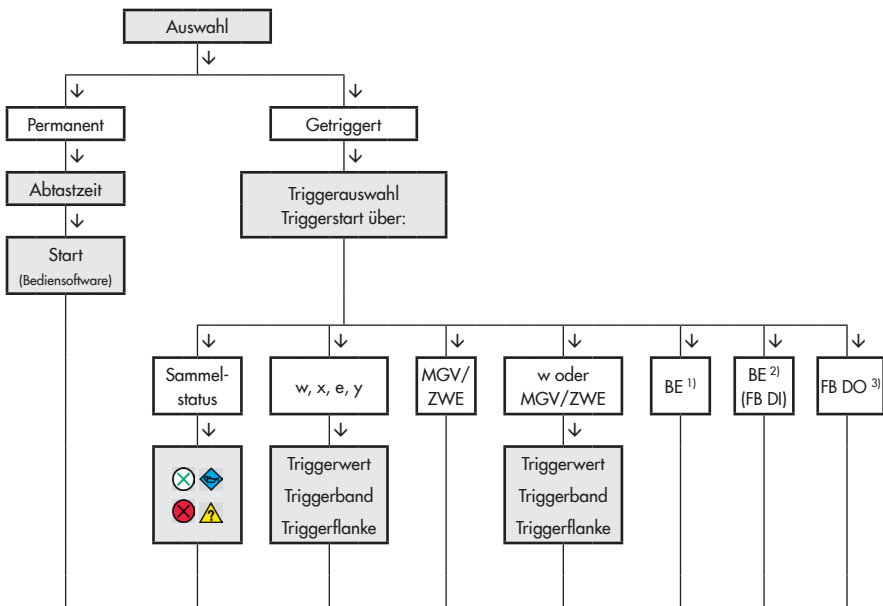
Auswahl

Permanent

Abtastzeit

Start
(Bediensoftware)

Getriggert

Triggerauswahl
Triggerstart über:

Sammelstatus

w, x, e, y

Triggerwert
Triggerband
Triggerflanke

MGV/ZWE

w oder MGV/ZWE

Triggerwert
Triggerband
Triggerflanke

BE $^{1)}$

BE $^{2)}$ (FB DI)

FB DO $^{3)}$